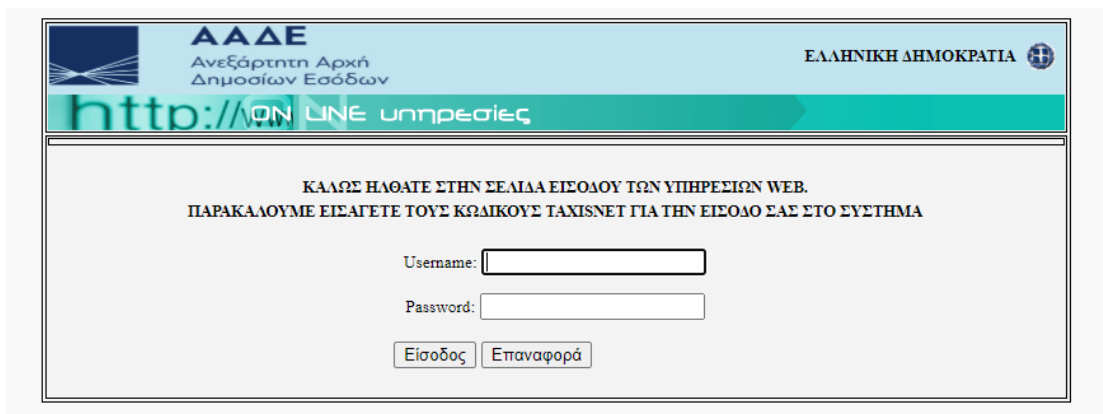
ΑΑΔΕ
Ανεξάρτητη Αρχή
Δημοσίων Εσόδων

ΕΛΛΗΝΙΚΗ ΔΗΜΟΚΡΑΤΙΑ

http://ON LINE υπηρεσίες

ΚΑΛΩΣ ΗΛΘΑΤΕ ΣΤΗΝ ΣΕΛΙΔΑ ΕΙΣΟΔΟΥ ΤΩΝ ΥΠΗΡΕΣΙΩΝ WEB.
ΠΑΡΑΚΑΛΟΥΜΕ ΕΙΣΑΓΕΤΕ ΤΟΥΣ ΚΩΔΙΚΟΥΣ TAXISNET ΓΙΑ ΤΗΝ ΕΙΣΟΔΟ ΣΑΣ ΣΤΟ ΣΥΣΤΗΜΑ

Username:

Password:

Είσοδος Επαναφορά